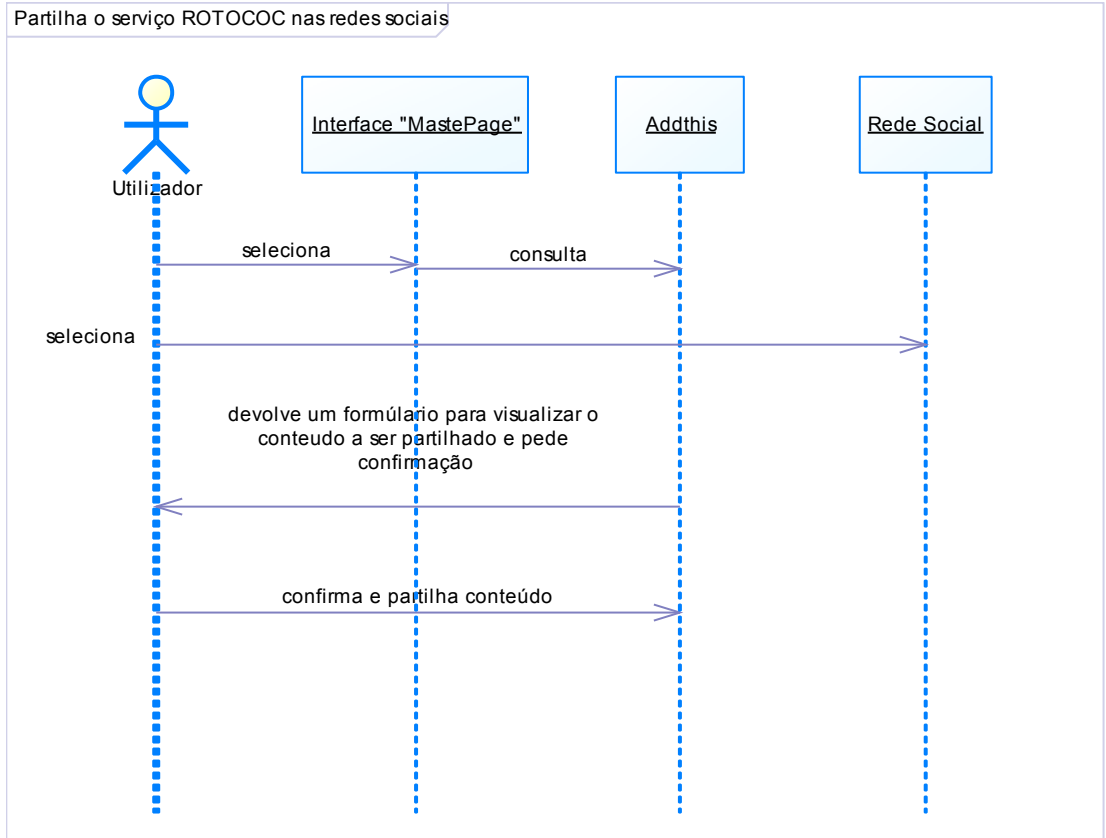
Partilha o serviço ROTOCOC nas redes sociais

Utilizador

Interface "MastePage"

Addthis

Rede Social

seleciona

consulta

seleciona

devolve um formúlario para visualizar o conteudo a ser partilhado e pede confirmação

confirma e partilha conteúdo